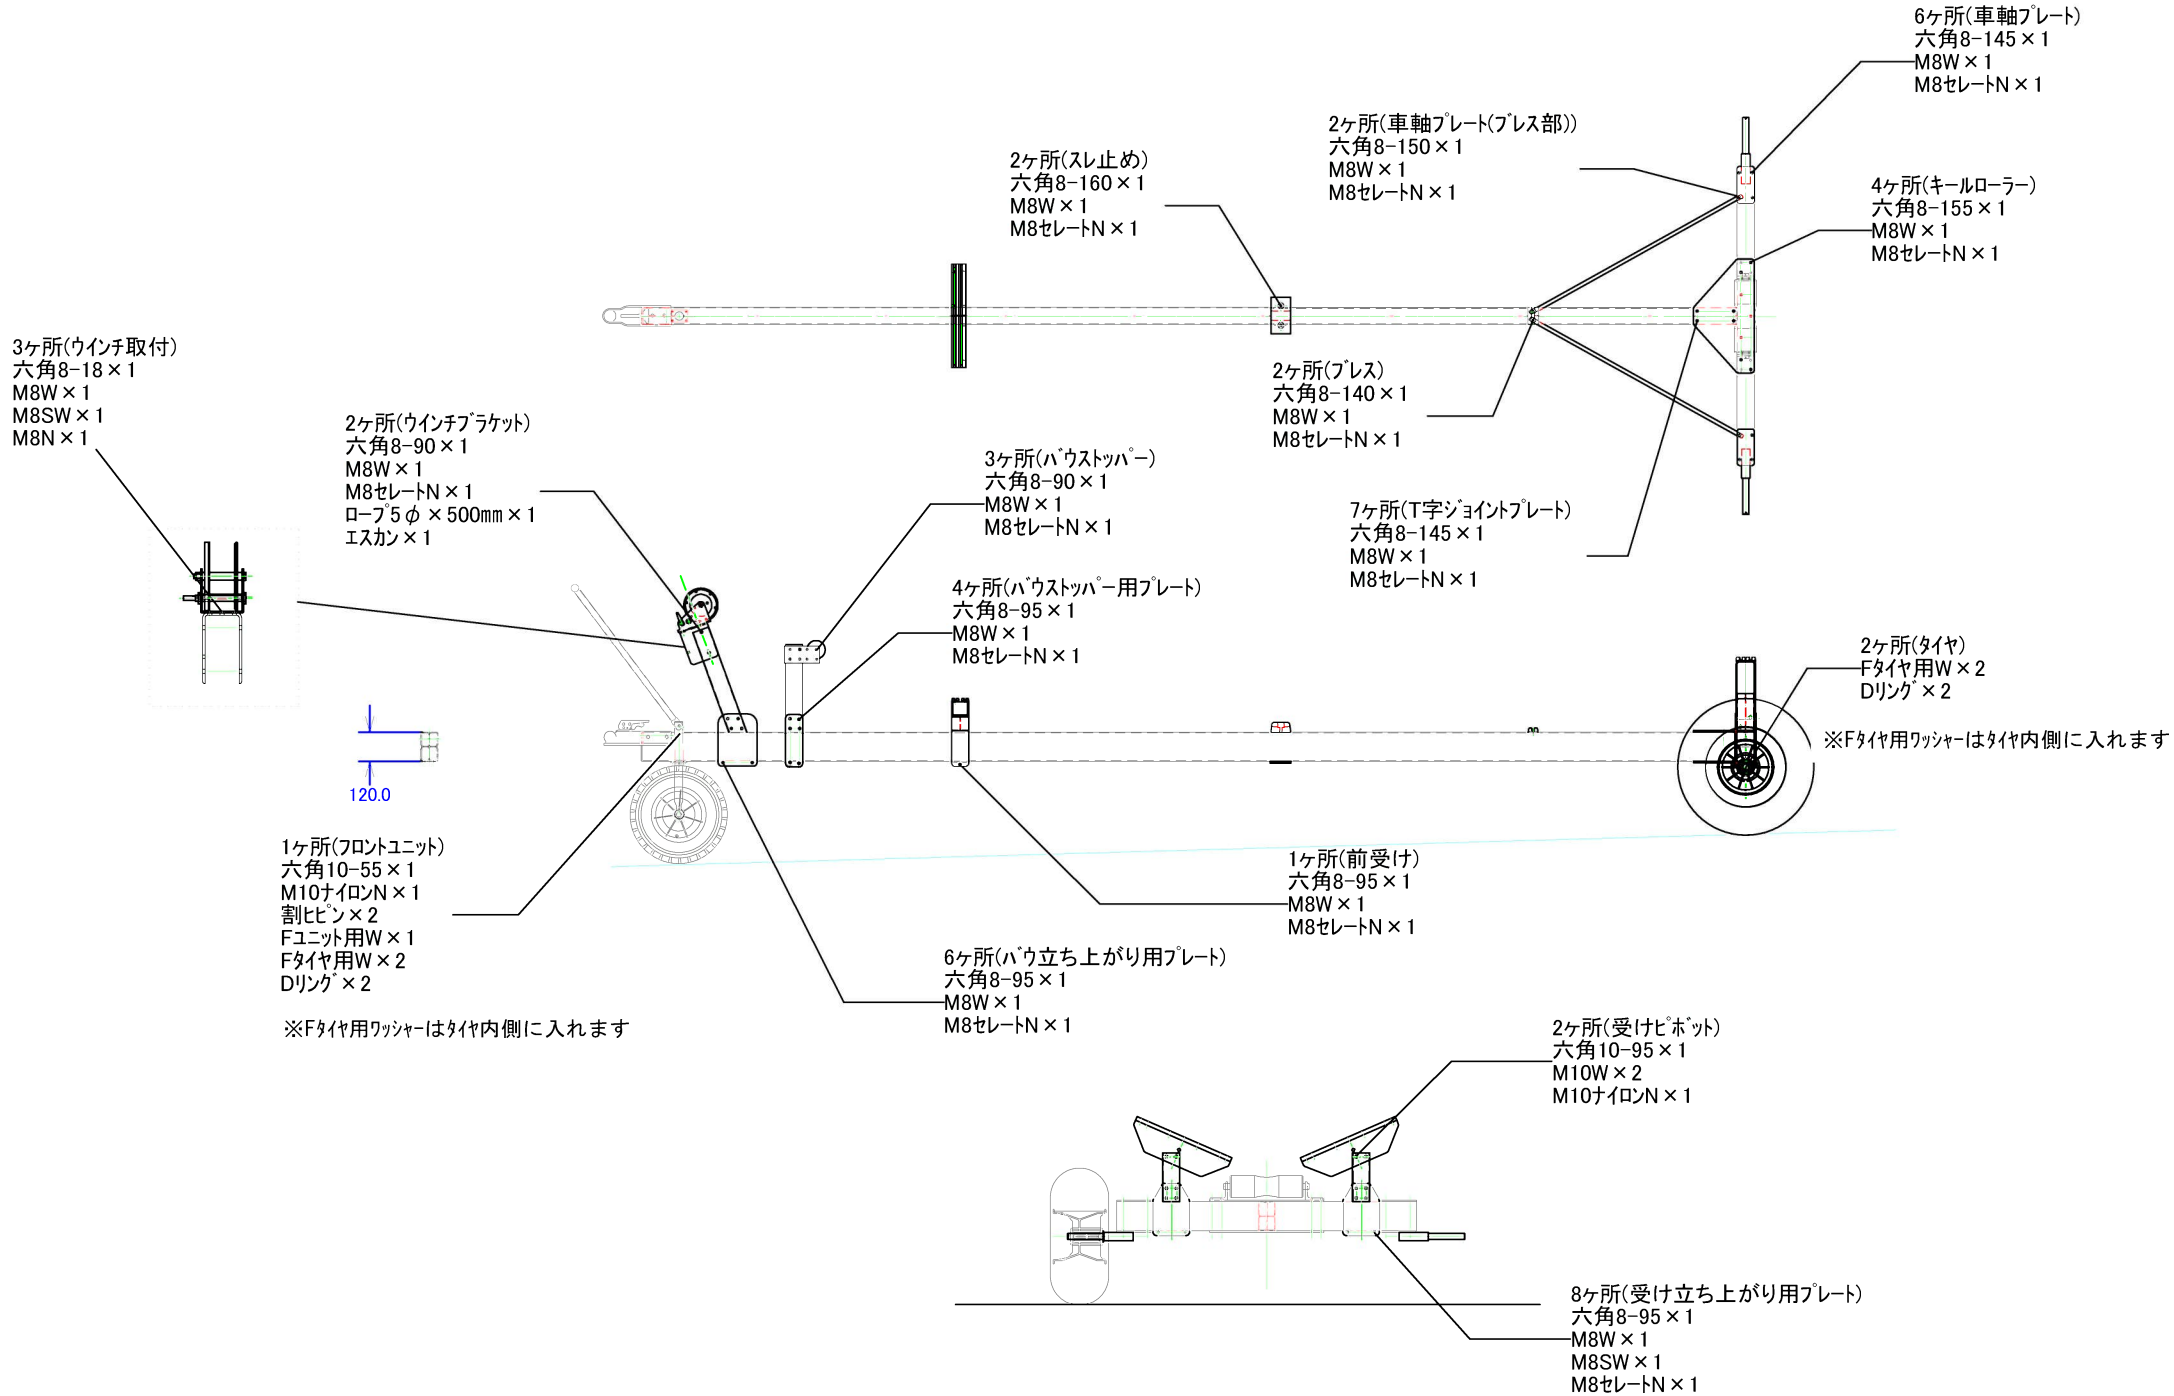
6ヶ所(車軸ﾌﾟﾚｰﾄ)
六角8-145×1
M8W×1
M8セレートN×1

2ヶ所(車軸ﾌﾟﾚｰﾄ(ﾌﾞﾚｽ部))
六角8-150×1
M8W×1
M8セレートN×1

2ヶ所(スレ止め)
六角8-160×1
M8W×1
M8セレートN×1

4ヶ所(キールローラー)
六角8-155×1
M8W×1
M8セレートN×1

2ヶ所(ﾌﾞﾚｽ)
六角8-140×1
M8W×1
M8セレートN×1

3ヶ所(ウインチ取付)
六角8-18×1
M8W×1
M8SW×1
M8N×1

2ヶ所(ウインチﾌﾞﾗｹｯﾄ)
六角8-90×1
M8W×1
M8セレートN×1
ローﾌﾟ5φ×500mm×1
エスカン×1

3ヶ所(ﾊﾞｳｽﾄｯﾊﾟｰ)
六角8-90×1
M8W×1
M8セレートN×1

7ヶ所(T字ｼﾞｮｲﾝﾄﾌﾟﾚｰﾄ)
六角8-145×1
M8W×1
M8セレートN×1

4ヶ所(ﾊﾞｳｽﾄｯﾊﾟｰ用ﾌﾟﾚｰﾄ)
六角8-95×1
M8W×1
M8セレートN×1

2ヶ所(タイヤ)
Fﾀｲﾔ用W×2
Dﾘﾝｸﾞ×2

※Fﾀｲﾔ用ﾜｯｼｬｰはﾀｲﾔ内側に入れます

120.0

1ヶ所(ﾌﾛﾝﾄﾕﾆｯﾄ)
六角10-55×1
M10ナイロンN×1
割ﾋﾋﾟﾝ×2
Fユニット用W×1
Fﾀｲﾔ用W×2
Dﾘﾝｸﾞ×2

※Fﾀｲﾔ用ﾜｯｼｬｰはﾀｲﾔ内側に入れます

1ヶ所(前受け)
六角8-95×1
M8W×1
M8セレートN×1

6ヶ所(ﾊﾞｳ立ち上がり用ﾌﾟﾚｰﾄ)
六角8-95×1
M8W×1
M8セレートN×1

2ヶ所(受けﾋﾟﾎﾞｯﾄ)
六角10-95×1
M10W×2
M10ナイロンN×1

8ヶ所(受け立ち上がり用ﾌﾟﾚｰﾄ)
六角8-95×1
M8W×1
M8SW×1
M8セレートN×1